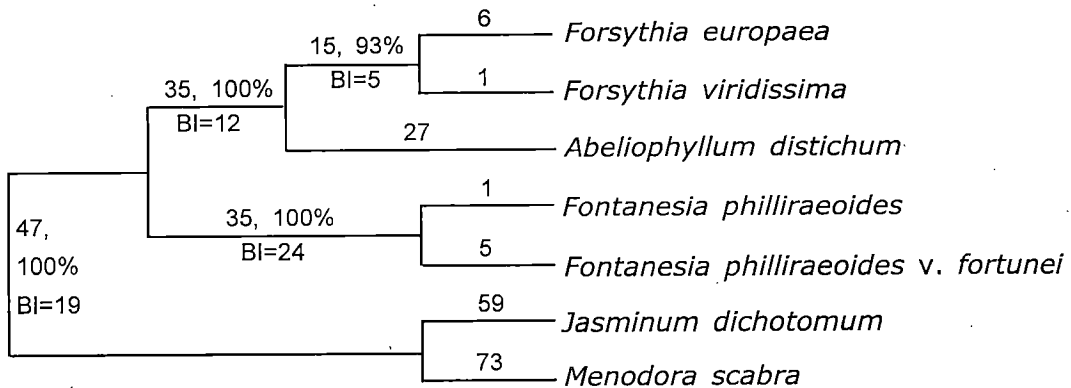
6 Forsythia europaea

15, 93%
BI=5

1 Forsythia viridissima

35, 100%
BI=12

27 Abeliophyllum distichum

1 Fontanesia philliraeoides

35, 100%
BI=24

5 Fontanesia philliraeoides v. fortunei

47,
100%
BI=19

59 Jasminum dichotomum

73 Menodora scabra